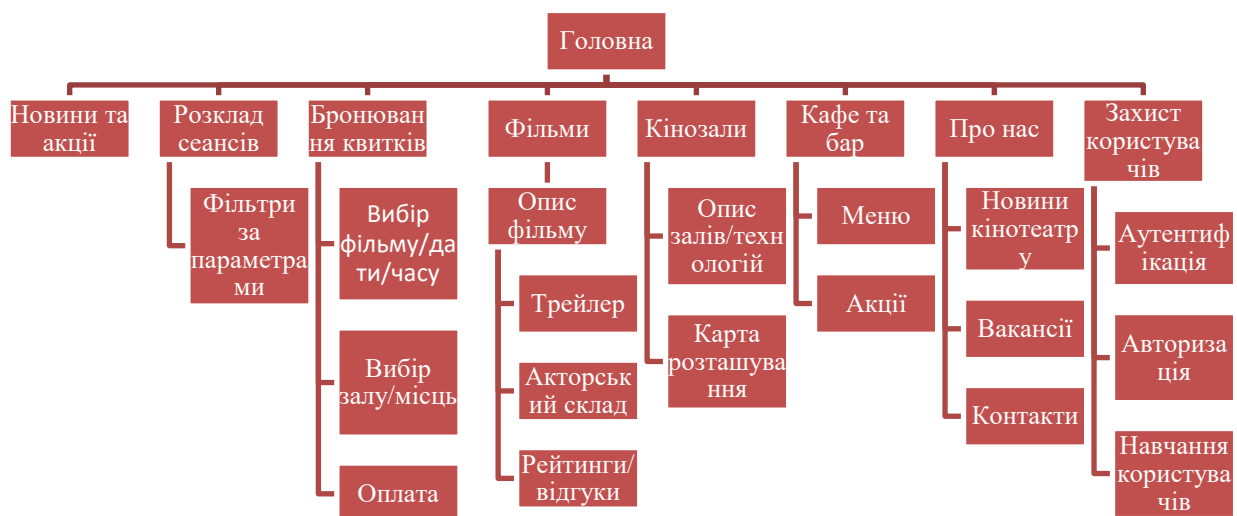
Головна

Новини та акції

Розклад сеансів

Фільтри за параметрами

Бронювання квитків

Вибір фільму/дати/часу

Вибір залу/місць

Оплата

Фільми

Опис фільму

Трейлер

Акторський склад

Рейтинги/відгуки

Кінозали

Опис залів/технологій

Карта розташування

Кафе та бар

Меню

Акції

Про нас

Новини кінотеатру

Вакансії

Контакти

Захист користувачів

Аутентифікація

Авторизація

Навчання користувачів